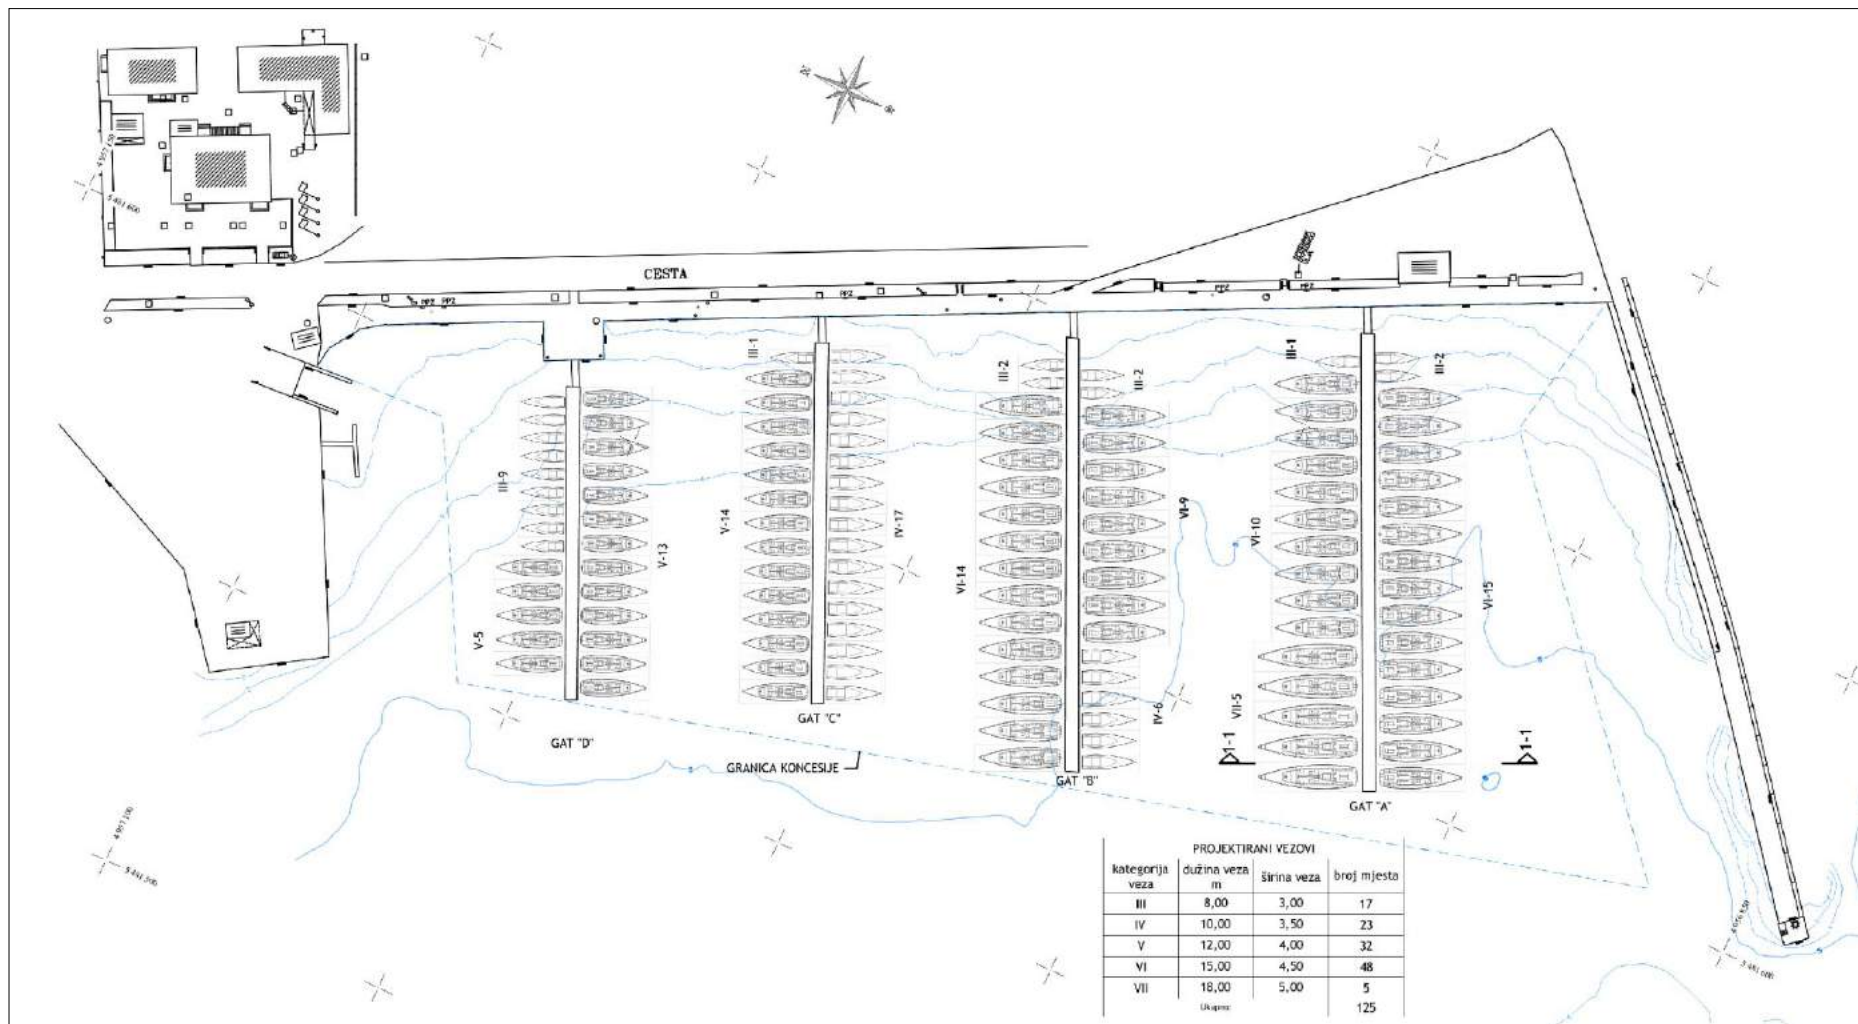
CESTA

PPZ PPZ PPZ PPZ PPZ

III-1
III-2
III-2
III-1
III-2
III-9
V-13
V-14
IV-17
VI-14
VI-9
VI-10
VI-15
V-5
IV-6
VII-5
1-1
1-1

GAT "D"
GAT "C"
GAT "B"
GAT "A"
GRANICA KONCESIJE

| PROJEKTIRANI VEZOVI | | | |
|---|---|---|---|
| kategorija veza | dužina veza m | širina veza | broj mjesta |
| III | 8,00 | 3,00 | 17 |
| IV | 10,00 | 3,50 | 23 |
| V | 12,00 | 4,00 | 32 |
| VI | 15,00 | 4,50 | 48 |
| VII | 18,00 | 5,00 | 5 |
| | Ukupno: | | 125 |